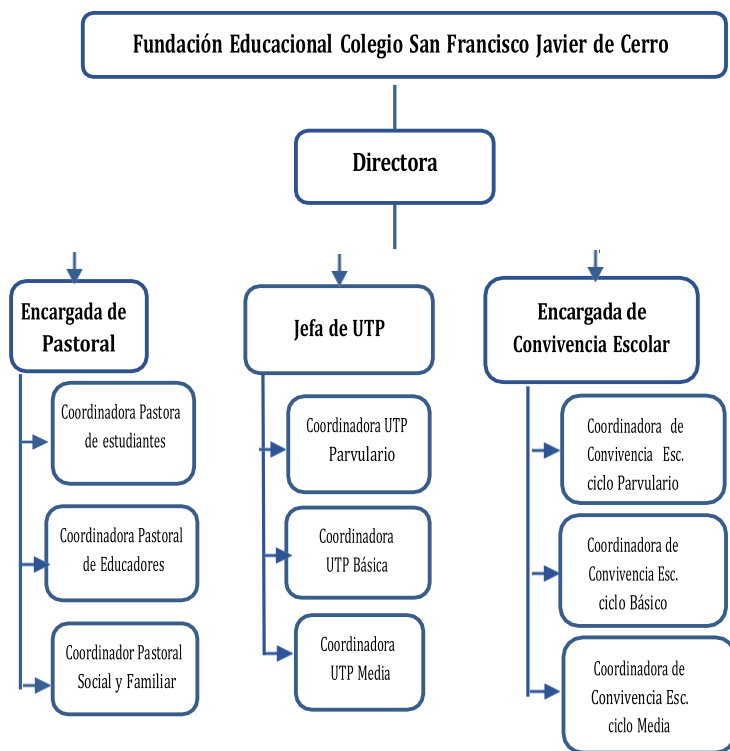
Fundación Educacional Colegio San Francisco Javier de Cerro

Directora

Encargada de Pastoral

Coordinadora Pastora de estudiantes

Coordinadora Pastoral de Educadores

Coordinador Pastoral Social y Familiar

Jefa de UTP

Coordinadora UTP Parvulario

Coordinadora UTP Básica

Coordinadora UTP Media

Encargada de Convivencia Escolar

Coordinadora de Convivencia Esc. ciclo Parvulario

Coordinadora de Convivencia Esc. ciclo Básico

Coordinadora de Convivencia Esc. ciclo Media